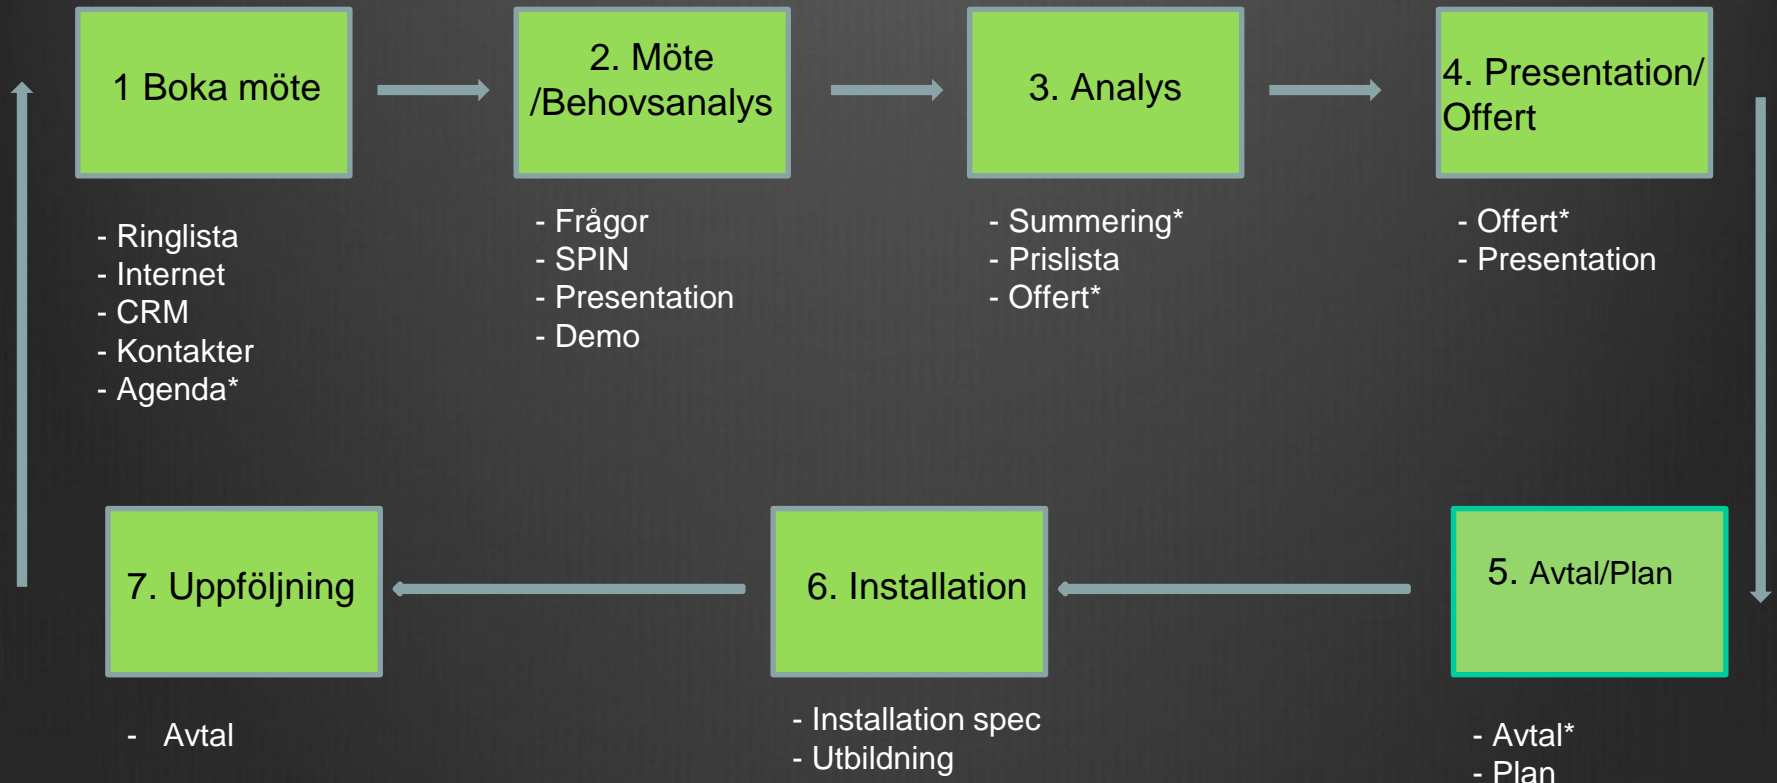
1 Boka möte

- Ringlista
- Internet
- CRM
- Kontakter
- Agenda*

2. Möte /Behovsanalys

- Frågor
- SPIN
- Presentation
- Demo

3. Analys

- Summering*
- Prislista
- Offert*

4. Presentation/ Offert

- Offert*
- Presentation

5. Avtal/Plan

- Avtal*
- Plan

6. Installation

- Installation spec
- Utbildning

7. Uppföljning

- Avtal